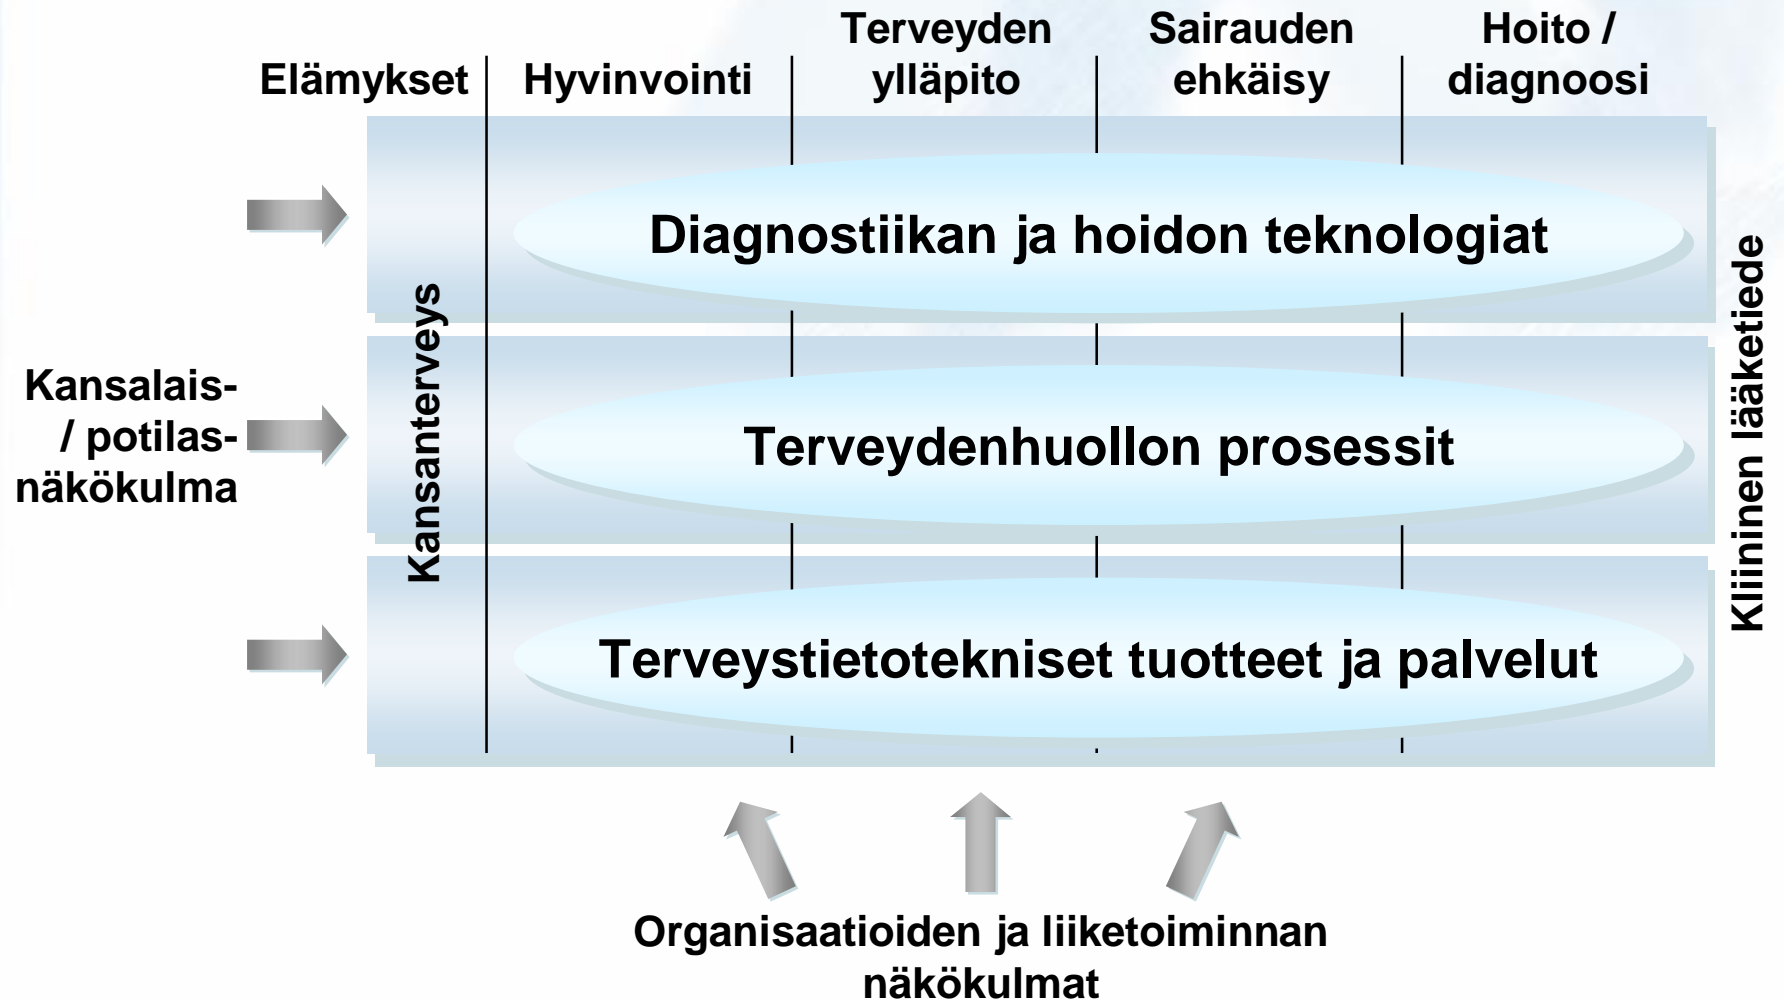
Elämykset | Hyvinvointi | Terveyden ylläpito | Sairauden ehkäisy | Hoito / diagnoosi

Kansalais- / potilas- näkökulma

Kansanterveys

Diagnostiikan ja hoidon teknologiat

Terveydenhuollon prosessit

Terveystietotekniset tuotteet ja palvelut

Kliininen lääketiede

Organisaatioiden ja liiketoiminnan näkökulmat